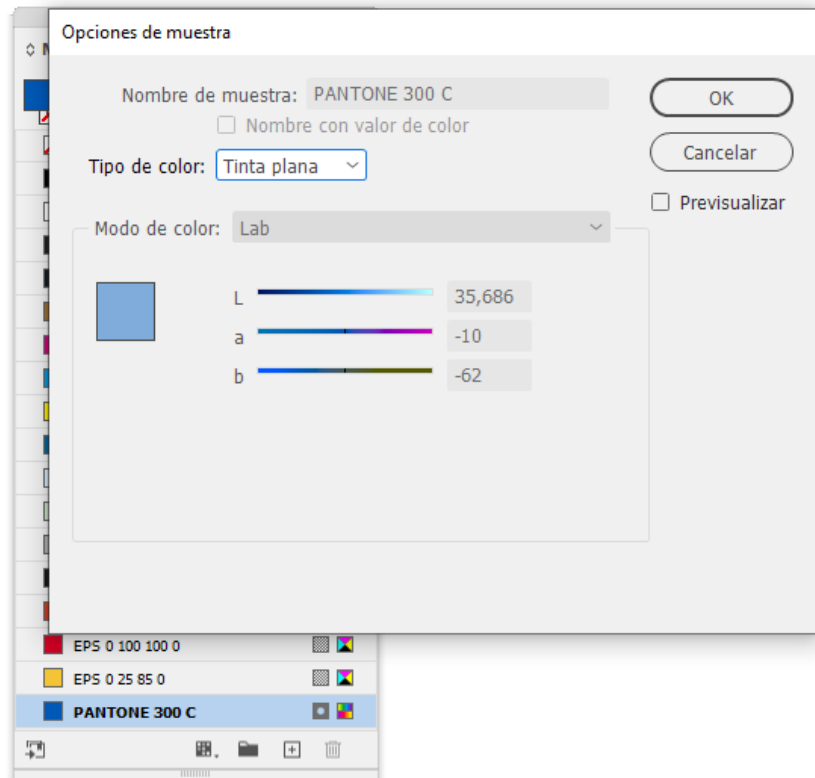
Opciones de muestra

Nombre de muestra: PANTONE 300 C

Nombre con valor de color

Tipo de color: Tinta plana

Modo de color: Lab

L 35,686

a -10

b -62

OK

Cancelar

Previsualizar

EPS 0 100 100 0

EPS 0 25 85 0

PANTONE 300 C